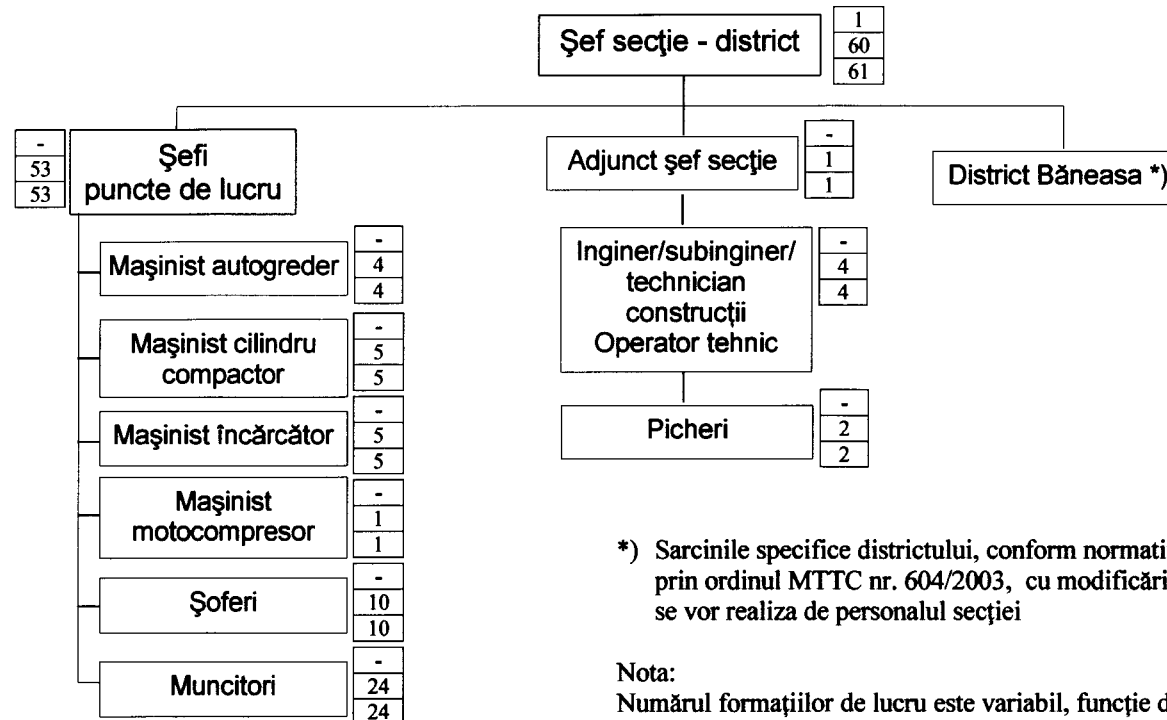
Şef secţie - district
| 1 |
|---|
| 60 |
| 61 |

| - |
|---|
| 53 |
| 53 |

Şefi puncte de lucru

Adjunct şef secţie
| - |
|---|
| 1 |
| 1 |

District Băneasa *)

Maşinist autogreder
| - |
|---|
| 4 |
| 4 |

Maşinist cilindru compactor
| - |
|---|
| 5 |
| 5 |

Maşinist încărcător
| - |
|---|
| 5 |
| 5 |

Maşinist motocompresor
| - |
|---|
| 1 |
| 1 |

Şoferi
| - |
|---|
| 10 |
| 10 |

Muncitori
| - |
|---|
| 24 |
| 24 |

Inginer/subinginer/ technician construcţii Operator tehnic
| - |
|---|
| 4 |
| 4 |

Picheri
| - |
|---|
| 2 |
| 2 |

*) Sarcinile specifice districtului, conform normati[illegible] prin ordinul MTTC nr. 604/2003, cu modificări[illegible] se vor realiza de personalul secţiei

Nota:
Numărul formaţiilor de lucru este variabil, funcţie d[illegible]